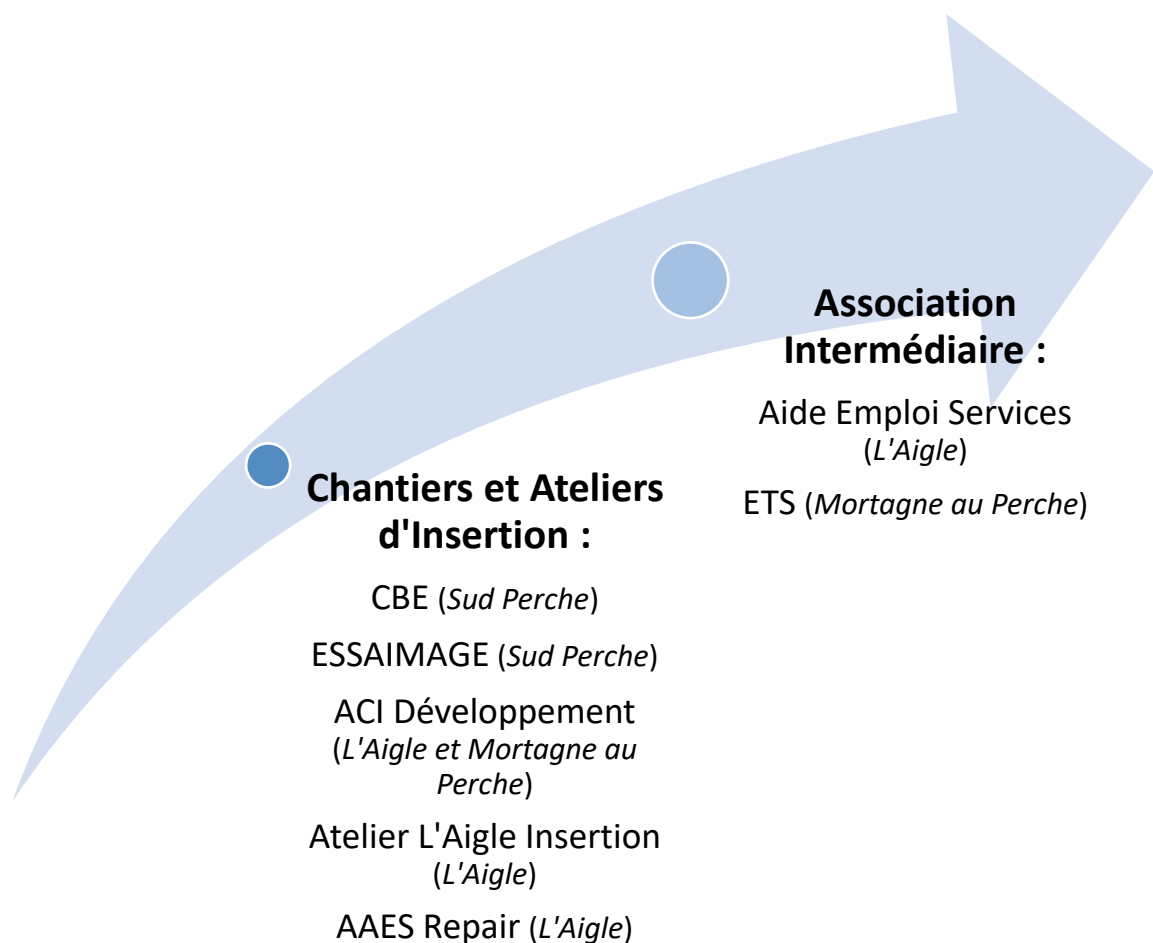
**Chantiers et Ateliers d'Insertion :**

CBE (*Sud Perche*)

ESSAIMAGE (*Sud Perche*)

ACI Développement (*L'Aigle et Mortagne au Perche*)

Atelier L'Aigle Insertion (*L'Aigle*)

AAES Repair (*L'Aigle*)

**Association Intermédiaire :**

Aide Emploi Services (*L'Aigle*)

ETS (*Mortagne au Perche*)